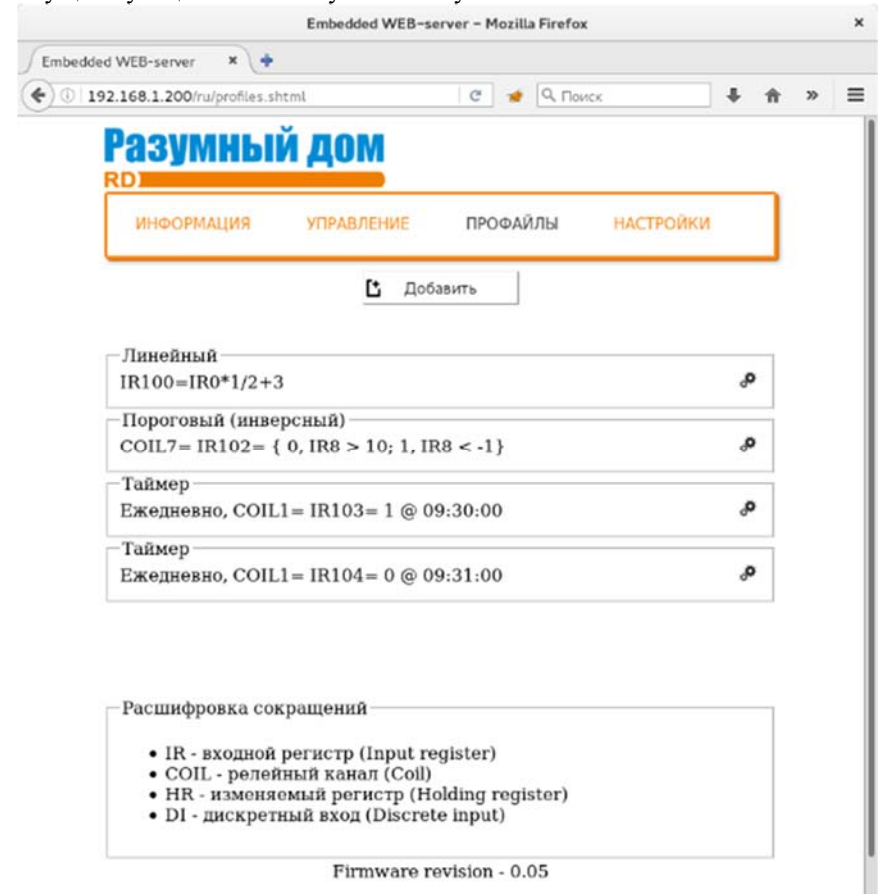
Embedded WEB-server – Mozilla Firefox

Embedded WEB-server

192.168.1.200/ru/profiles.shtml

Поиск

Разумный дом
RD

ИНФОРМАЦИЯ УПРАВЛЕНИЕ ПРОФАЙЛЫ НАСТРОЙКИ

Добавить

Линейный
IR100=IR0*1/2+3

Пороговый (инверсный)
COIL7= IR102= { 0, IR8 > 10; 1, IR8 < -1}

Таймер
Ежедневно, COIL1= IR103= 1 @ 09:30:00

Таймер
Ежедневно, COIL1= IR104= 0 @ 09:31:00

Расшифровка сокращений

• IR - входной регистр (Input register)
• COIL - релейный канал (Coil)
• HR - изменяемый регистр (Holding register)
• DI - дискретный вход (Discrete input)

Firmware revision - 0.05